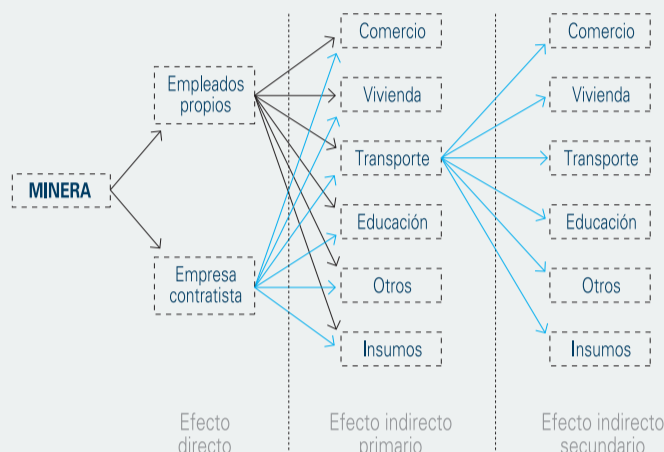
MINERA

Empleados propios

Empresa contratista

Comercio

Vivienda

Transporte

Educación

Otros

Insumos

Comercio

Vivienda

Transporte

Educación

Otros

Insumos

Efecto directo

Efecto indirecto primario

Efecto indirecto secundario